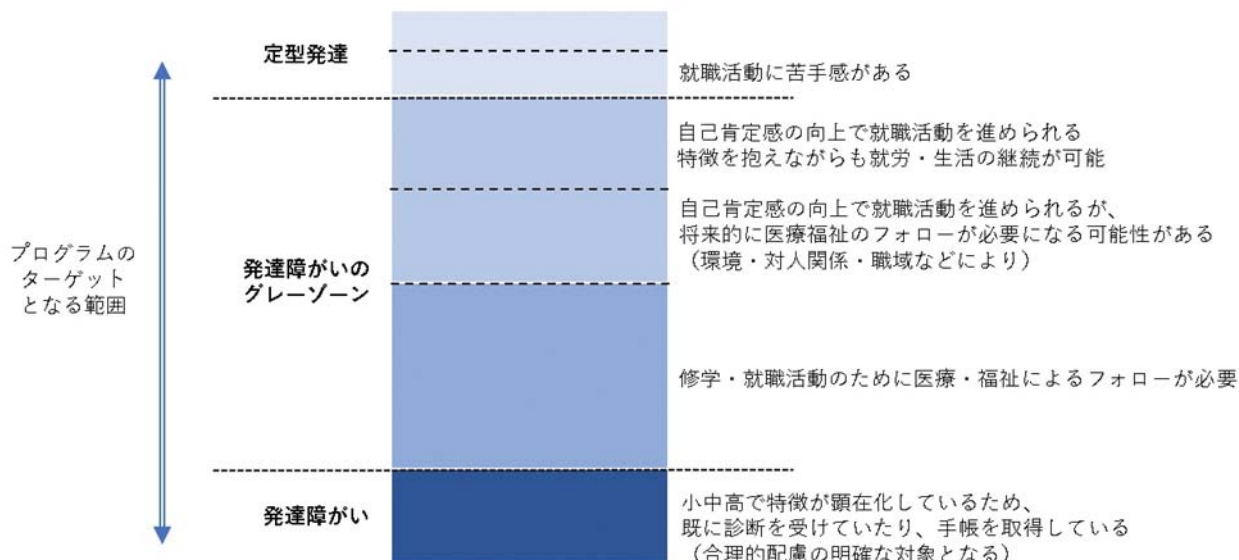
定型発達

就職活動に苦手感がある

プログラムのターゲットとなる範囲

自己肯定感の向上で就職活動を進められる
特徴を抱えながらも就労・生活の継続が可能

自己肯定感の向上で就職活動を進められるが、
将来的に医療福祉のフォローが必要になる可能性がある
（環境・対人関係・職域などにより）

発達障がいのグレーゾーン

修学・就職活動のために医療・福祉によるフォローが必要

発達障がい

小中高で特徴が顕在化しているため、
既に診断を受けていたり、手帳を取得している
（合理的配慮の明確な対象となる）